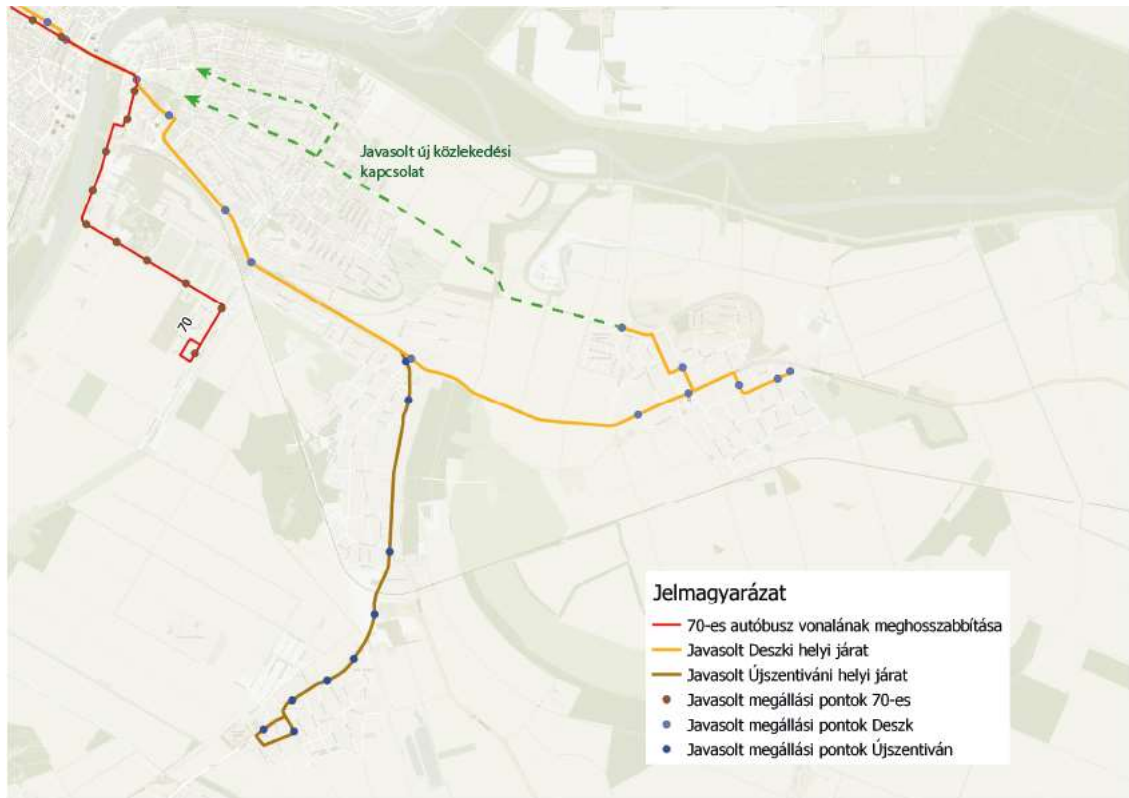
Javasolt új közlekedési kapcsolat

70

Jelmagyarázat
70-es autóbusz vonalának meghosszabbítása
Javasolt Deszki helyi járat
Javasolt Újszentiváni helyi járat
Javasolt megállási pontok 70-es
Javasolt megállási pontok Deszk
Javasolt megállási pontok Újszentiván